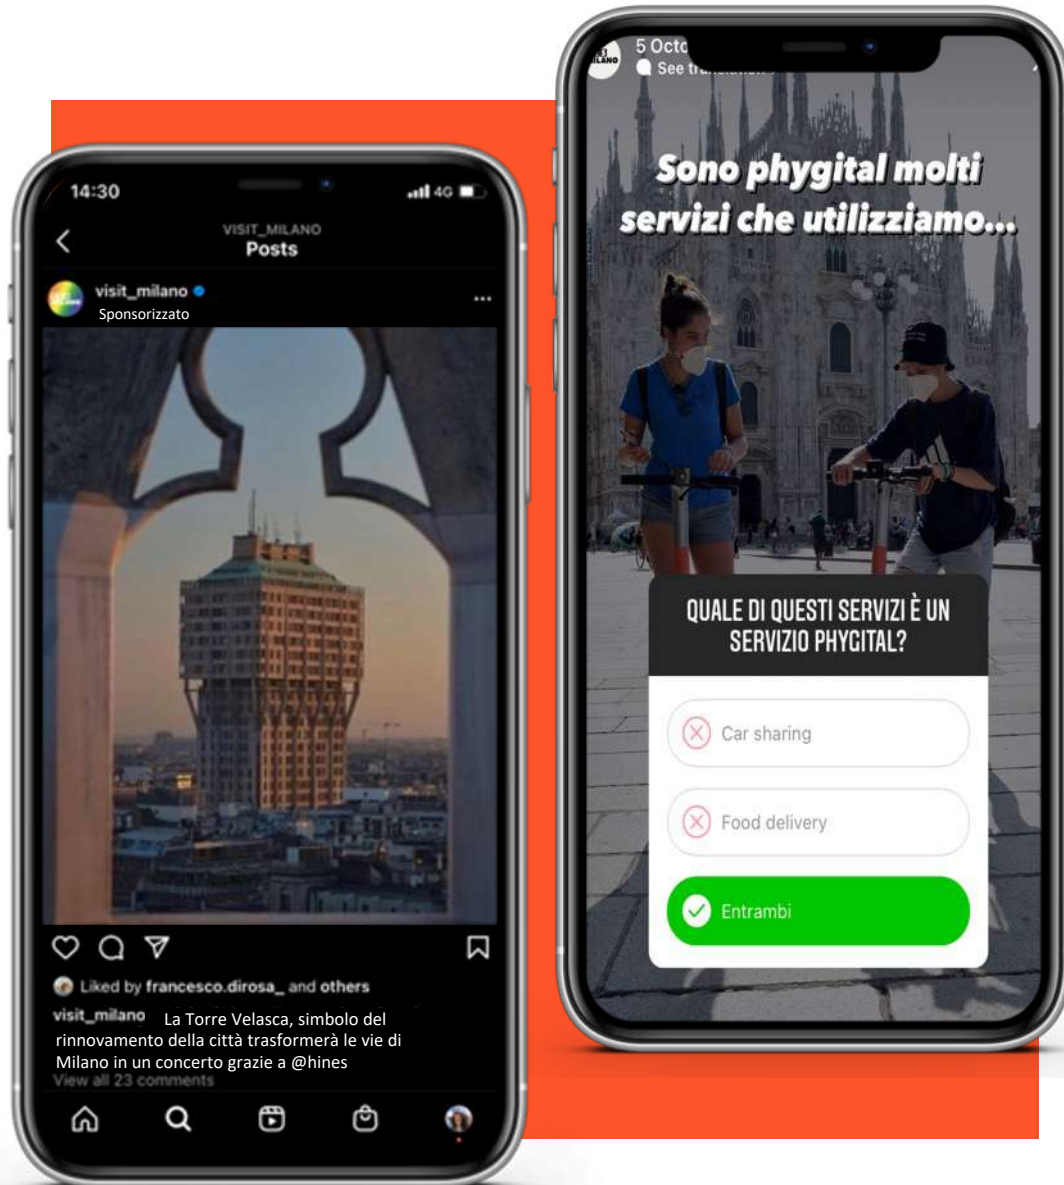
14:30

4G

VISIT_MILANO
Posts

visit_milano
Sponsorizzato

Liked by francesco.dirosa_ and others

visit_milano La Torre Velasca, simbolo del rinnovamento della città trasformerà le vie di Milano in un concerto grazie a @hines

View all 23 comments

5 Octo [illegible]
See tr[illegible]

Sono phygital molti servizi che utilizziamo...

QUALE DI QUESTI SERVIZI È UN SERVIZIO PHYGITAL?

Car sharing

Food delivery

Entrambi